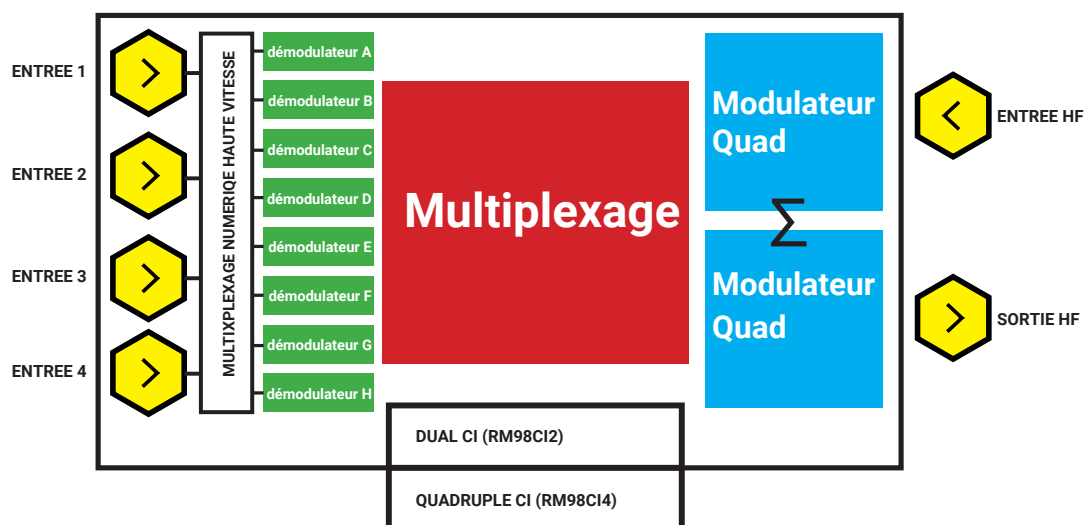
ENTREE 1

ENTREE 2

ENTREE 3

ENTREE 4

MULTIXPLEXAGE NUMERIQE HAUTE VITESSE

démodulateur A
démodulateur B
démodulateur C
démodulateur D
démodulateur E
démodulateur F
démodulateur G
démodulateur H

Multiplexage

Modulateur Quad

$\Sigma$

Modulateur Quad

ENTREE HF

SORTIE HF

DUAL CI (RM98CI2)

QUADRUPLE CI (RM98CI4)